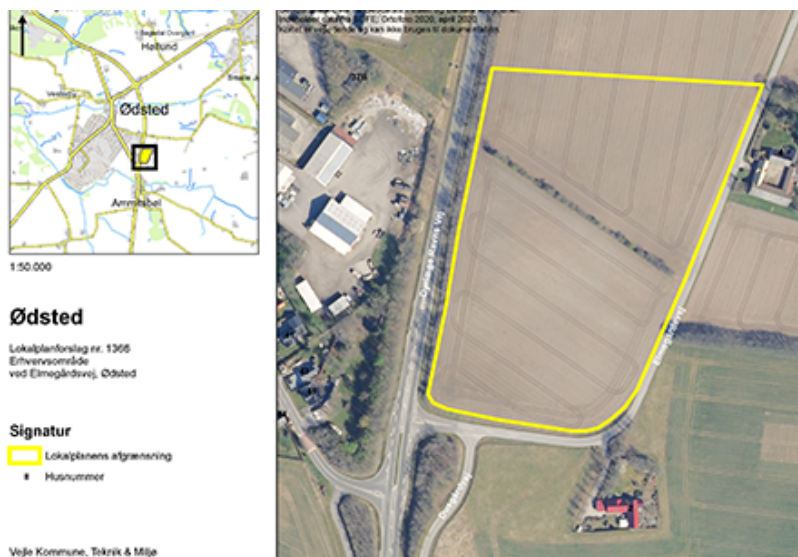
Hallund

Ødsted

Ammitsbøl

1:50.000

Ødsted

Lokalplanforslag nr. 1366
Erhvervsområde
ved Elmegårdsvej, Ødsted

Signatur

Lokalplanens afgrænsning

Husnummer

Vejle Kommune, Teknik & Miljø

Grundkort: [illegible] Ortofoto 2020, april 2020
Kortet til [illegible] og kan ikke bruges til dokumentation

Elmegårdsvej

Elmegårdsvej